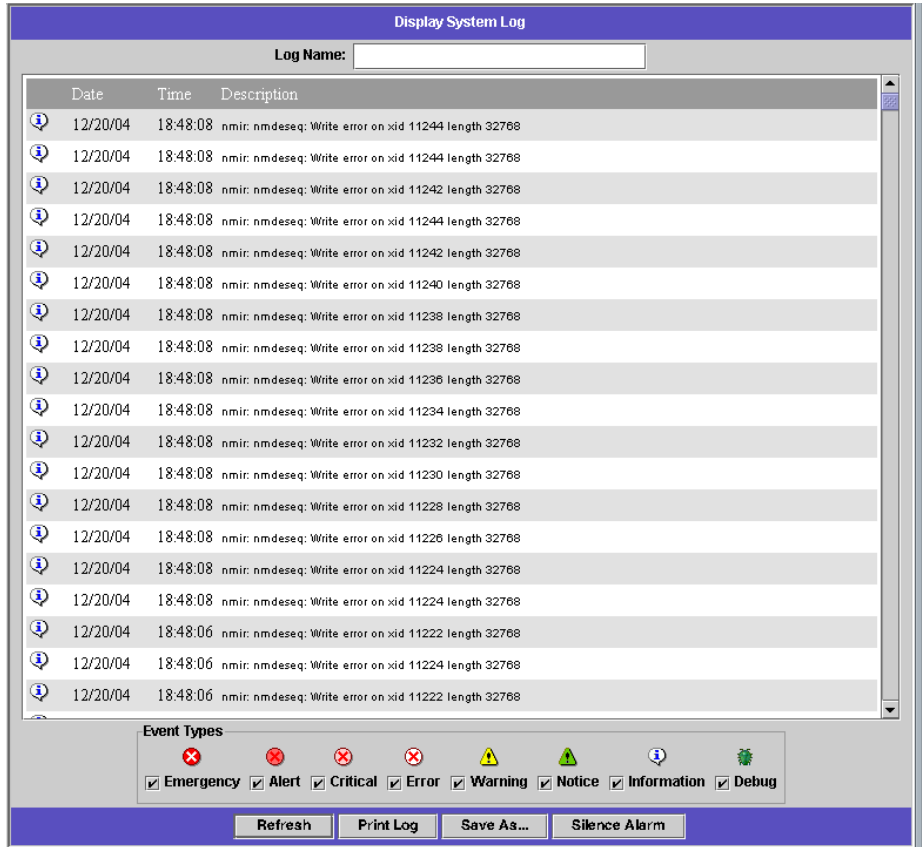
Display System Log

Log Name:

| Date | Time | Description |
|---|---|---|
| 12/20/04 | 18:48:08 | nmir: nmdeseq: Write error on xid 11244 length 32768 |
| 12/20/04 | 18:48:08 | nmir: nmdeseq: Write error on xid 11244 length 32768 |
| 12/20/04 | 18:48:08 | nmir: nmdeseq: Write error on xid 11242 length 32768 |
| 12/20/04 | 18:48:08 | nmir: nmdeseq: Write error on xid 11244 length 32768 |
| 12/20/04 | 18:48:08 | nmir: nmdeseq: Write error on xid 11242 length 32768 |
| 12/20/04 | 18:48:08 | nmir: nmdeseq: Write error on xid 11240 length 32768 |
| 12/20/04 | 18:48:08 | nmir: nmdeseq: Write error on xid 11238 length 32768 |
| 12/20/04 | 18:48:08 | nmir: nmdeseq: Write error on xid 11238 length 32768 |
| 12/20/04 | 18:48:08 | nmir: nmdeseq: Write error on xid 11236 length 32768 |
| 12/20/04 | 18:48:08 | nmir: nmdeseq: Write error on xid 11234 length 32768 |
| 12/20/04 | 18:48:08 | nmir: nmdeseq: Write error on xid 11232 length 32768 |
| 12/20/04 | 18:48:08 | nmir: nmdeseq: Write error on xid 11230 length 32768 |
| 12/20/04 | 18:48:08 | nmir: nmdeseq: Write error on xid 11228 length 32768 |
| 12/20/04 | 18:48:08 | nmir: nmdeseq: Write error on xid 11226 length 32768 |
| 12/20/04 | 18:48:08 | nmir: nmdeseq: Write error on xid 11224 length 32768 |
| 12/20/04 | 18:48:08 | nmir: nmdeseq: Write error on xid 11224 length 32768 |
| 12/20/04 | 18:48:06 | nmir: nmdeseq: Write error on xid 11222 length 32768 |
| 12/20/04 | 18:48:06 | nmir: nmdeseq: Write error on xid 11224 length 32768 |
| 12/20/04 | 18:48:06 | nmir: nmdeseq: Write error on xid 11222 length 32768 |

Event Types
Emergency Alert Critical Error Warning Notice Information Debug

Refresh Print Log Save As... Silence Alarm